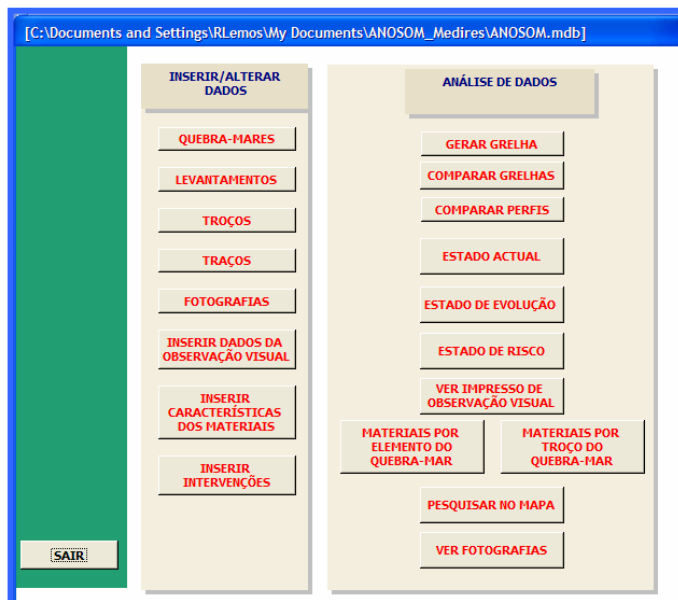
[C:\Documents and Settings\RLemos\My Documents\ANOSOM_Medires\ANOSOM.mdb]

INSERIR/ALTERAR DADOS

QUEBRA-MARES

LEVANTAMENTOS

TROÇOS

TRAÇOS

FOTOGRAFIAS

INSERIR DADOS DA OBSERVAÇÃO VISUAL

INSERIR CARACTERÍSTICAS DOS MATERIAIS

INSERIR INTERVENÇÕES

ANÁLISE DE DADOS

GERAR GRELHA

COMPARAR GRELHAS

COMPARAR PERFIS

ESTADO ACTUAL

ESTADO DE EVOLUÇÃO

ESTADO DE RISCO

VER IMPRESSO DE OBSERVAÇÃO VISUAL

MATERIAIS POR ELEMENTO DO QUEBRA-MAR

MATERIAIS POR TROÇO DO QUEBRA-MAR

PESQUISAR NO MAPA

VER FOTOGRAFIAS

SAIR